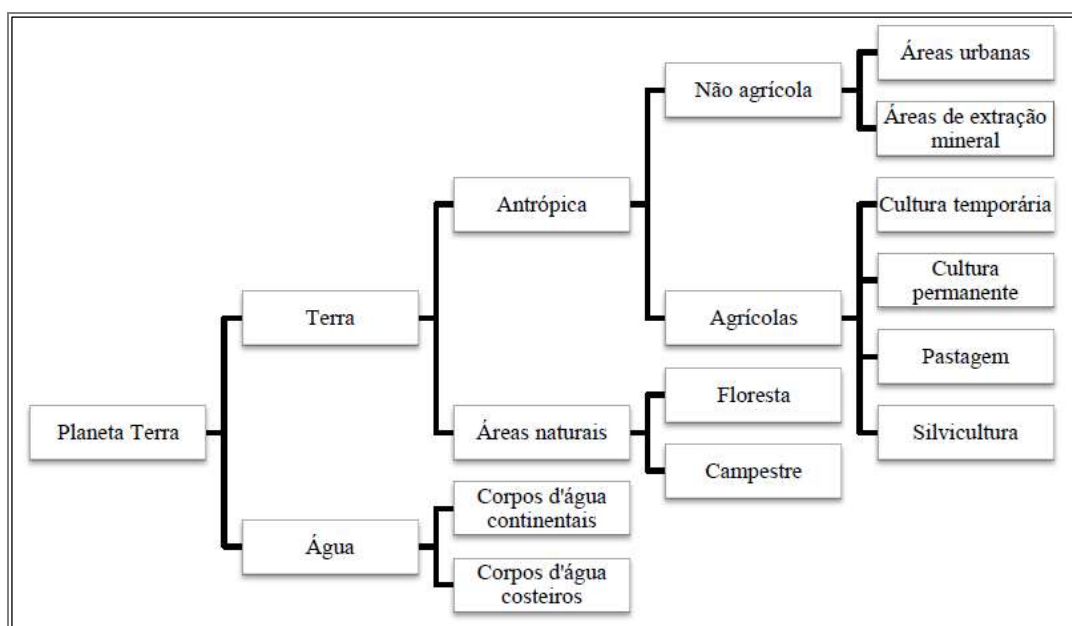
Planeta Terra

Terra

Água

Antrópica

Áreas naturais

Corpos d'água continentais

Corpos d'água costeiros

Não agrícola

Agrícolas

Floresta

Campestre

Áreas urbanas

Áreas de extração mineral

Cultura temporária

Cultura permanente

Pastagem

Silvicultura